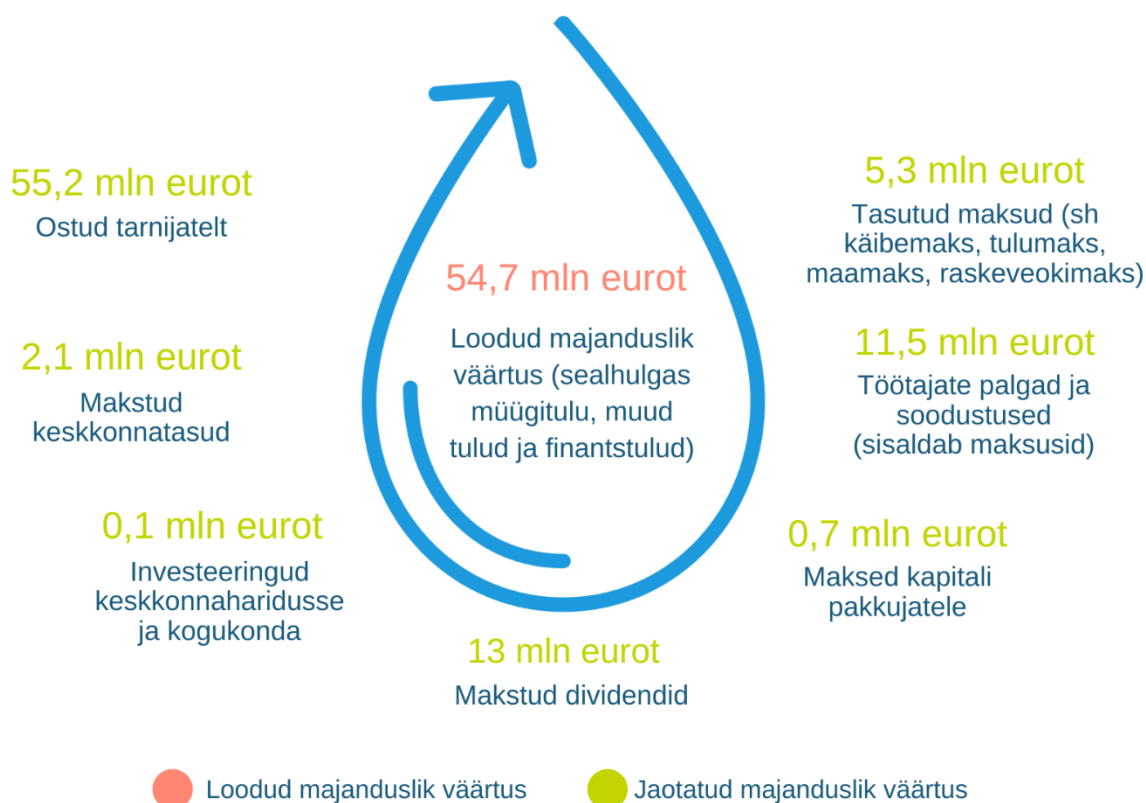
55,2 mln eurot
Ostud tarnijatelt

2,1 mln eurot
Makstud keskkonnatasud

0,1 mln eurot
Investeeringud keskkonnaharidusse ja kogukonda

54,7 mln eurot
Loodud majanduslik väärtus (sealhulgas müügitulu, muud tulud ja finantstulud)

13 mln eurot
Makstud dividendid

5,3 mln eurot
Tasutud maksud (sh käibemaks, tulumaks, maamaks, raskeveokimaks)

11,5 mln eurot
Töötajate palgad ja soodustused (sisaldab maksusid)

0,7 mln eurot
Maksed kapitali pakkujatele

Loodud majanduslik väärtus
Jaotatud majanduslik väärtus